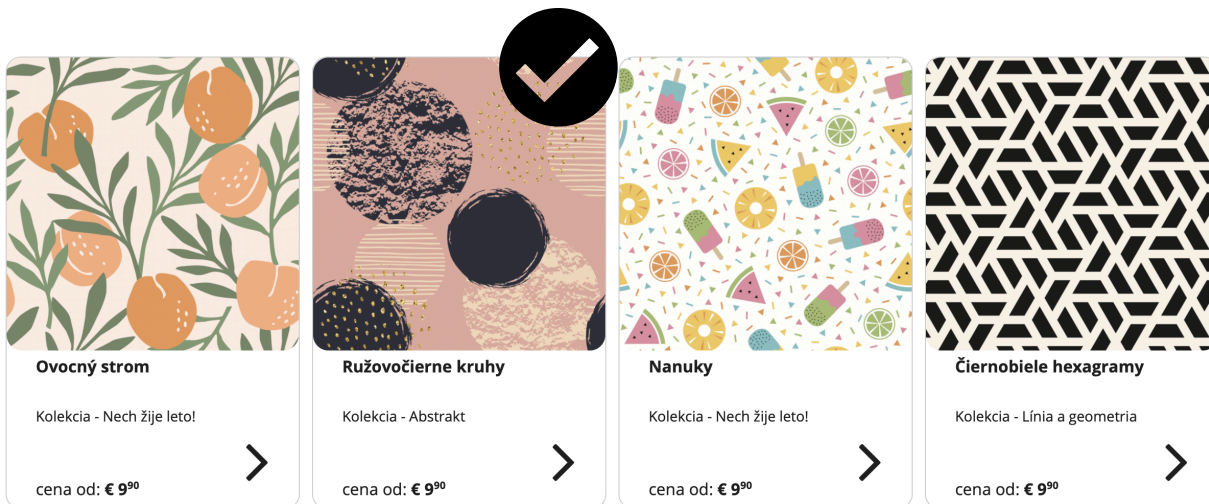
Ovocný strom

Kolekcia - Nech žije leto!

cena od: € $9^{90}$

Ružovočierne kruhy

Kolekcia - Abstrakt

cena od: € $9^{90}$

Nanuky

Kolekcia - Nech žije leto!

cena od: € $9^{90}$

Čiernobiele hexagramy

Kolekcia - Línia a geometria

cena od: € $9^{90}$